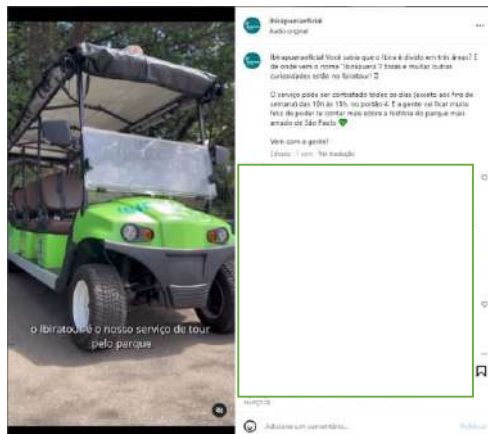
ibirapueraoficial
Áudio original

ibirapueraoficial Você sabia que o Ibira é dividido em três áreas? E de onde vem o nome "Ibirapuera"? Essas e muitas outras curiosidades estão no Ibiratour! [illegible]

O serviço pode ser contratado todos os dias (exceto aos fins de semana) das 10h às 15h, no portão 4. E a gente vai ficar muito feliz de poder te contar mais sobre a história do parque mais amado de São Paulo 💚

Vem com a gente!

2 dias · 1 curt. · Ver tradução

o IbiraTour é o nosso serviço de tour pelo parque

Adicione um comentário...

Publicar